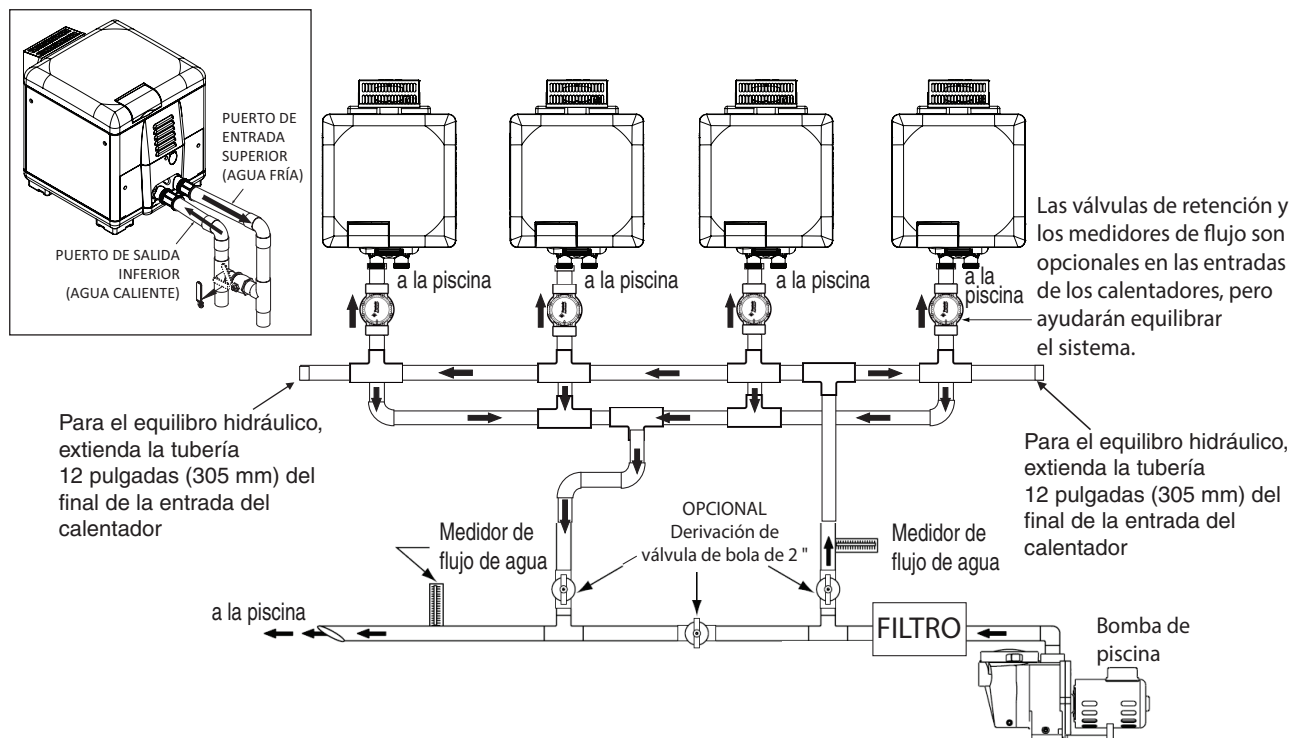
PUERTO DE ENTRADA SUPERIOR (AGUA FRÍA)

PUERTO DE SALIDA INFERIOR (AGUA CALIENTE)

a la piscina

a la piscina

a la piscina

a la piscina

Las válvulas de retención y los medidores de flujo son opcionales en las entradas de los calentadores, pero ayudarán equilibrar el sistema.

Para el equilibro hidráulico, extienda la tubería 12 pulgadas (305 mm) del final de la entrada del calentador

Para el equilibro hidráulico, extienda la tubería 12 pulgadas (305 mm) del final de la entrada del calentador

Medidor de flujo de agua

OPCIONAL Derivación de válvula de bola de 2 "

Medidor de flujo de agua

a la piscina

FILTRO

Bomba de piscina